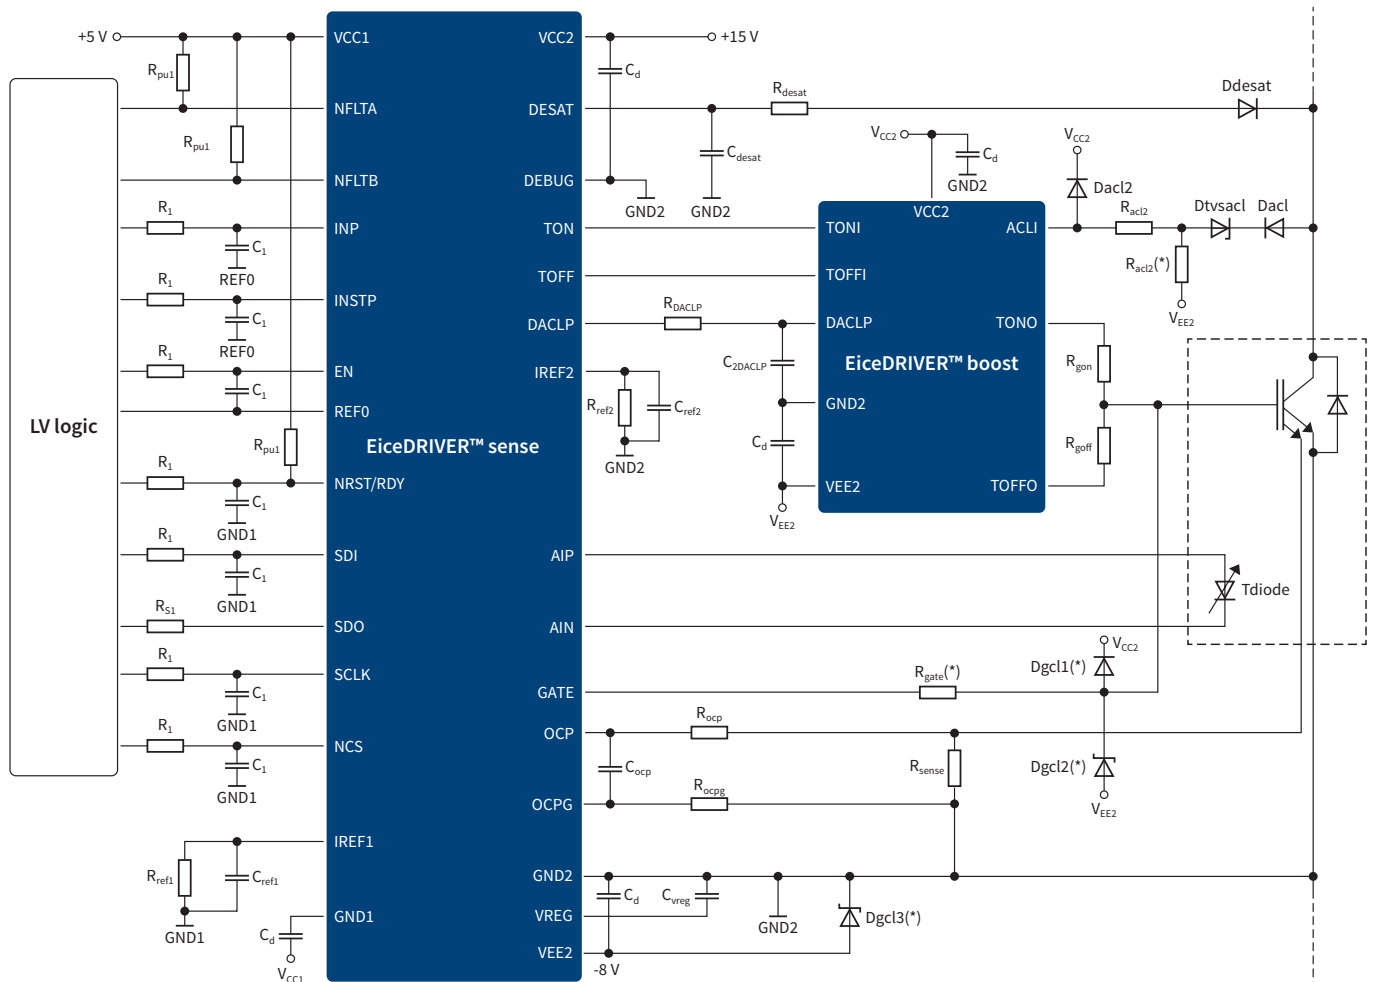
+5 V
$R_{pu1}$
$R_{pu1}$
LV logic
$R_1$
$C_1$
REF0
$R_1$
$C_1$
REF0
$R_1$
$C_1$
$R_{pu1}$
$R_1$
$C_1$
GND1
$R_1$
$C_1$
GND1
$R_{S1}$
$R_1$
$C_1$
GND1
$R_1$
$C_1$
GND1
$R_{ref1}$
$C_{ref1}$
GND1
$C_d$
$V_{CC1}$

VCC1
NFLTA
NFLTB
INP
INSTP
EN
REF0
EiceDRIVER™ sense
NRST/RDY
SDI
SDO
SCLK
NCS
IREF1
GND1

VCC2
DESAT
DEBUG
TON
TOFF
DACLP
IREF2
AIP
AIN
GATE
OCP
OCPG
GND2
VREG
VEE2

+15 V
$C_d$
GND2
$C_{desat}$
GND2
$R_{desat}$
Ddesat
$R_{DACLP}$
$R_{ref2}$
$C_{ref2}$
GND2
$C_{2DACLP}$
$C_d$
$V_{EE2}$
$V_{CC2}$
$C_d$
GND2
VCC2
TONI
ACLI
TOFFI
DACLP
TONO
EiceDRIVER™ boost
GND2
VEE2
TOFFO
$V_{CC2}$
Dacl2
$R_{acl2}$
Dtvsacl
Dacl
$R_{acl2}$(*)
$V_{EE2}$
$R_{gon}$
$R_{goff}$
Tdiode
$V_{CC2}$
$R_{gate}$(*)
Dgcl1(*)
$R_{ocp}$
$C_{ocp}$
$R_{sense}$
Dgcl2(*)
$R_{ocpg}$
$V_{EE2}$
$C_d$
$C_{vreg}$
GND2
Dgcl3(*)
-8 V